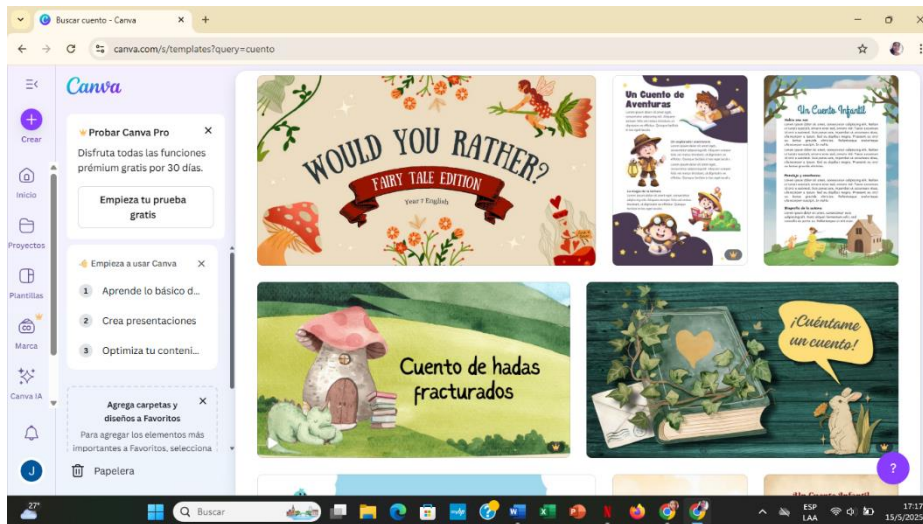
Buscar cuento - Canva

canva.com/s/templates?query=cuento

Canva

Crear

Inicio

Proyectos

Plantillas

Marca

Canva IA

J

Probar Canva Pro

Disfruta todas las funciones prémium gratis por 30 días.

Empieza tu prueba gratis

Empieza a usar Canva

1 Aprende lo básico d...

2 Crea presentaciones

3 Optimiza tu conteni...

Agrega carpetas y diseños a Favoritos

Para agregar los elementos más importantes a Favoritos, selecciona

Papelera

WOULD YOU RATHER?

FAIRY TALE EDITION

Year 7 English

Un Cuento de Aventuras

Un Cuento Infantil

Cuento de hadas fracturados

¡Cuéntame un cuento!

Un Cuento Infantil

27°

Buscar

ESP LAA

17:17 15/5/2025